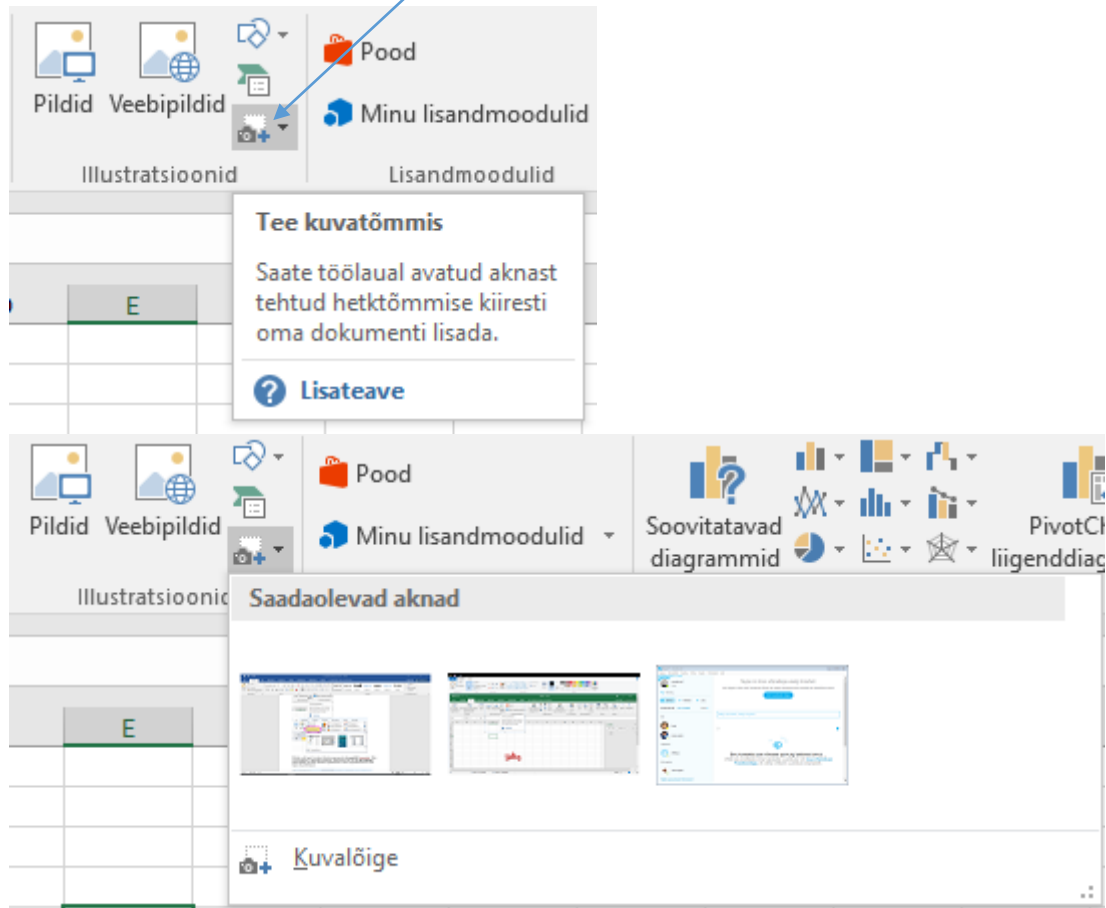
Pildid Veebipildid

Pood

Minu lisandmoodulid

Illustratsioonid

Lisandmoodulid

Tee kuvatõmmis

Saate töölaual avatud aknast tehtud hetktõmmise kiiresti oma dokumenti lisada.

Lisateave

E

Pildid Veebipildid

Pood

Minu lisandmoodulid

Soovitatavad diagrammid

PivotCh liigenddiag

Illustratsioonid

Saadaolevad aknad

E

Kuvalõige